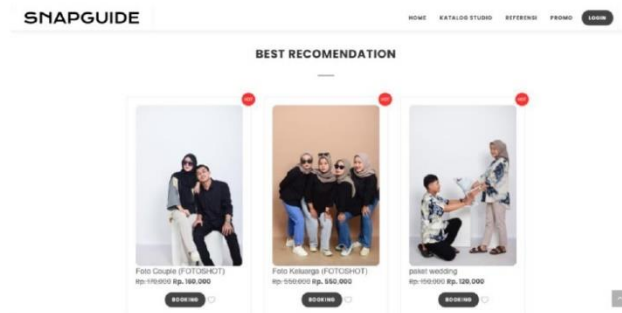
SNAPGUIDE

HOME KATALOG STUDIO REFERENSI PROMO LOGIN

BEST RECOMENDATION

HOT

Foto Couple (FOTOSHOT)
Rp. 170.000 Rp. 160.000
BOOKING

HOT

Foto Keluarga (FOTOSHOT)
Rp. 550.000 Rp. 550.000
BOOKING

HOT

poset wedding
Rp. 150.000 Rp. 120.000
BOOKING